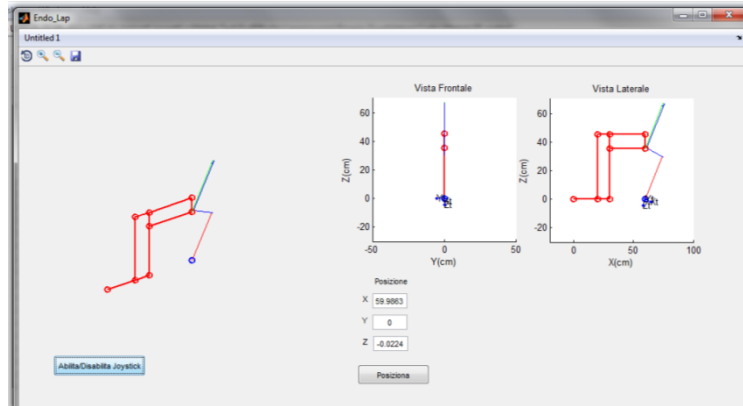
Endo_Lap

Untitled 1

Vista Frontale

60
40
20
0
-20

Z(cm)

-50 0 50
Y(cm)

Vista Laterale

60
40
20
0
-20

Z(cm)

0 50 100
X(cm)

Posizione

X 59.9863

Y 0

Z -0.0224

Posiziona

Abilita/Disabilita Joystick